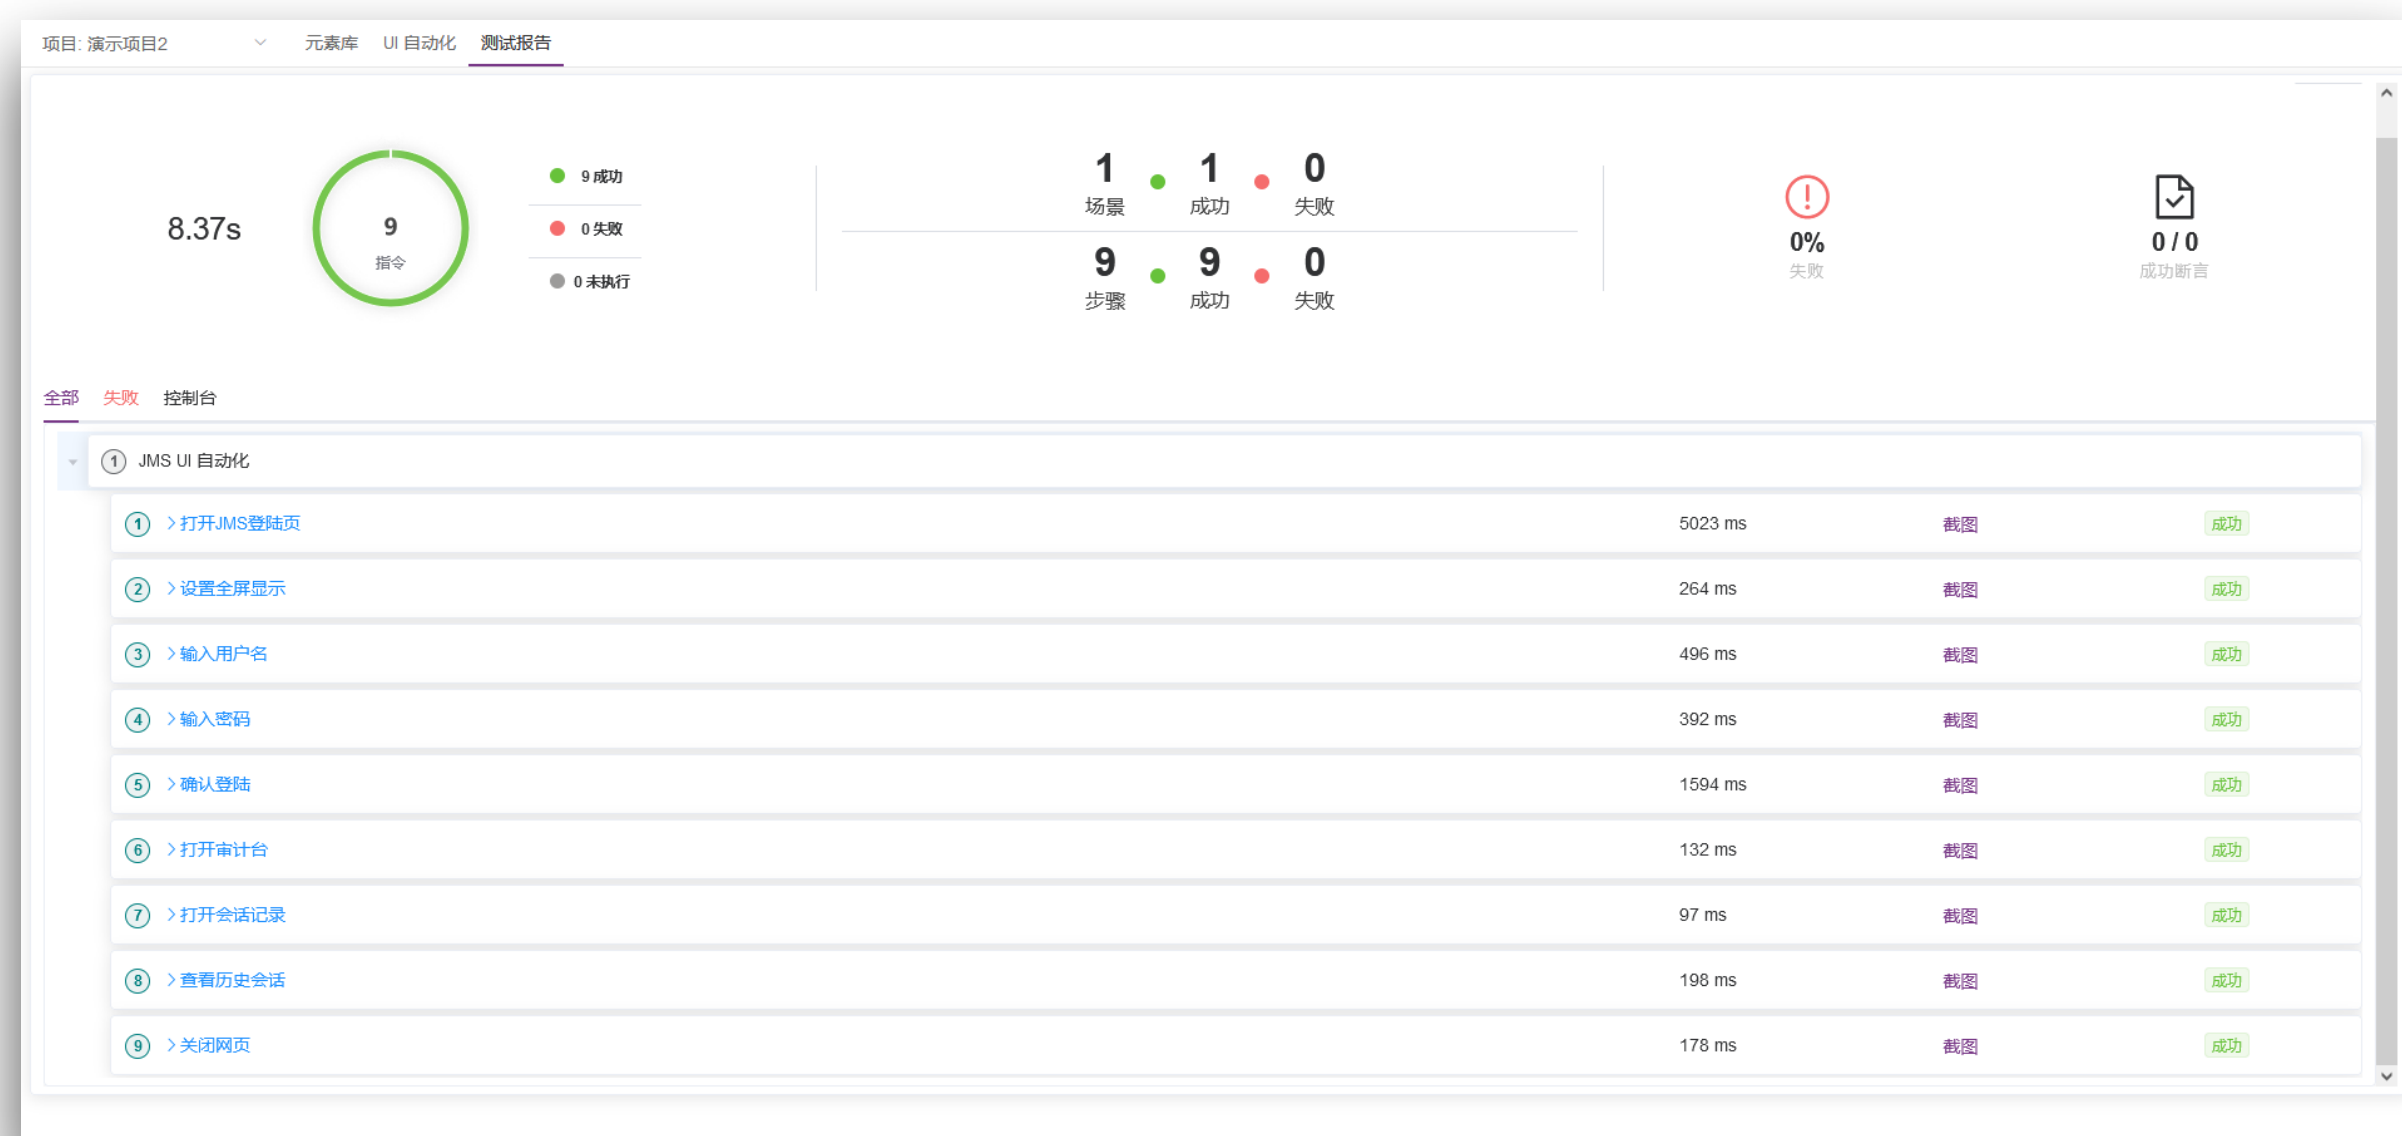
项目: 演示项目2 元素库 UI 自动化 测试报告

8.37s

9
指令

9 成功
0 失败
0 未执行

1 场景 1 成功 0 失败
9 步骤 9 成功 0 失败

0%
失败

0 / 0
成功断言

全部 失败 控制台

1 JMS UI 自动化

| | | | | |
|---|---|---|---|---|
| 1 | 打开JMS登陆页 | 5023 ms | 截图 | 成功 |
| 2 | 设置全屏显示 | 264 ms | 截图 | 成功 |
| 3 | 输入用户名 | 496 ms | 截图 | 成功 |
| 4 | 输入密码 | 392 ms | 截图 | 成功 |
| 5 | 确认登陆 | 1594 ms | 截图 | 成功 |
| 6 | 打开审计台 | 132 ms | 截图 | 成功 |
| 7 | 打开会话记录 | 97 ms | 截图 | 成功 |
| 8 | 查看历史会话 | 198 ms | 截图 | 成功 |
| 9 | 关闭网页 | 178 ms | 截图 | 成功 |